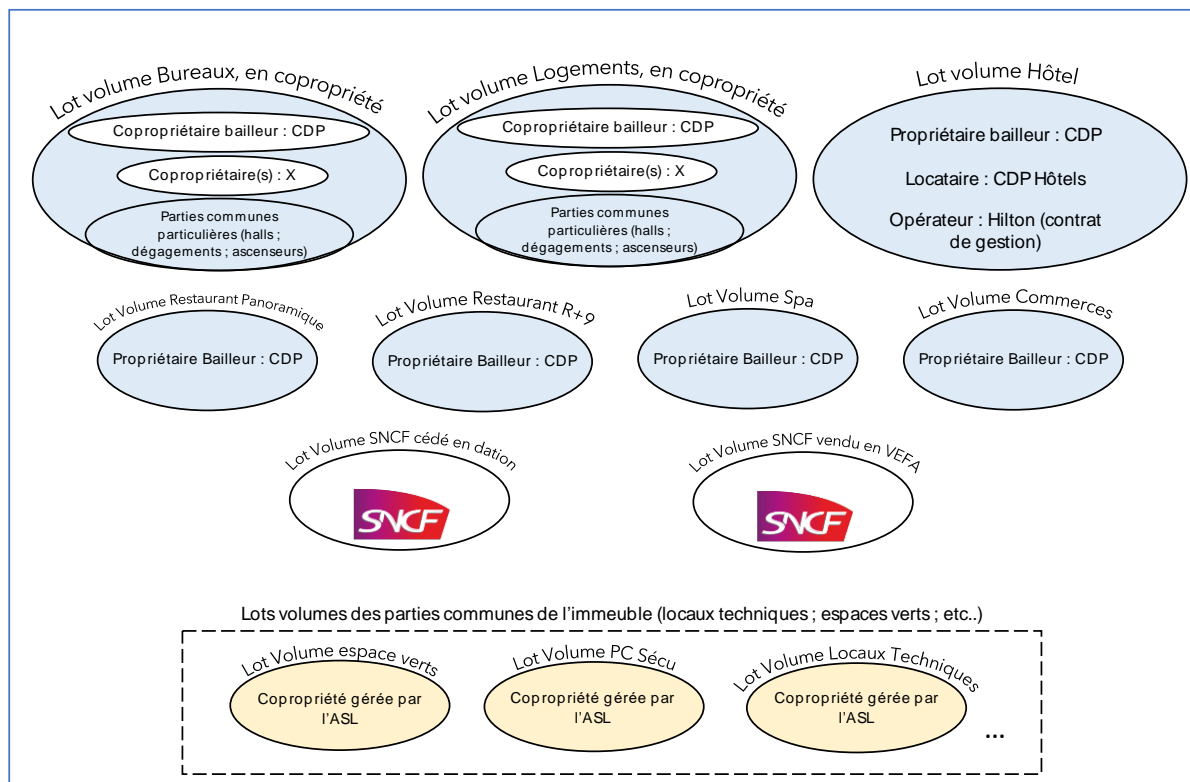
Lot volume Bureaux, en copropriété

Copropriétaire bailleur : CDP

Copropriétaire(s) : X

Parties communes particulières (halls ; dégagements ; ascenseurs)

Lot volume Logements, en copropriété

Copropriétaire bailleur : CDP

Copropriétaire(s) : X

Parties communes particulières (halls ; dégagements ; ascenseurs)

Lot volume Hôtel

Propriétaire bailleur : CDP

Locataire : CDP Hôtels

Opérateur : Hilton (contrat de gestion)

Lot Volume Restaurant Panoramique

Propriétaire Bailleur : CDP

Lot Volume Restaurant R+9

Propriétaire Bailleur : CDP

Lot Volume Spa

Propriétaire Bailleur : CDP

Lot Volume Commerces

Propriétaire Bailleur : CDP

Lot Volume SNCF cédé en dation

SNCF

Lot Volume SNCF vendu en VEFA

SNCF

Lots volumes des parties communes de l'immeuble (locaux techniques ; espaces verts ; etc..)

Lot Volume espace verts

Copropriété gérée par l'ASL

Lot Volume PC Sécu

Copropriété gérée par l'ASL

Lot Volume Locaux Techniques

Copropriété gérée par l'ASL

...